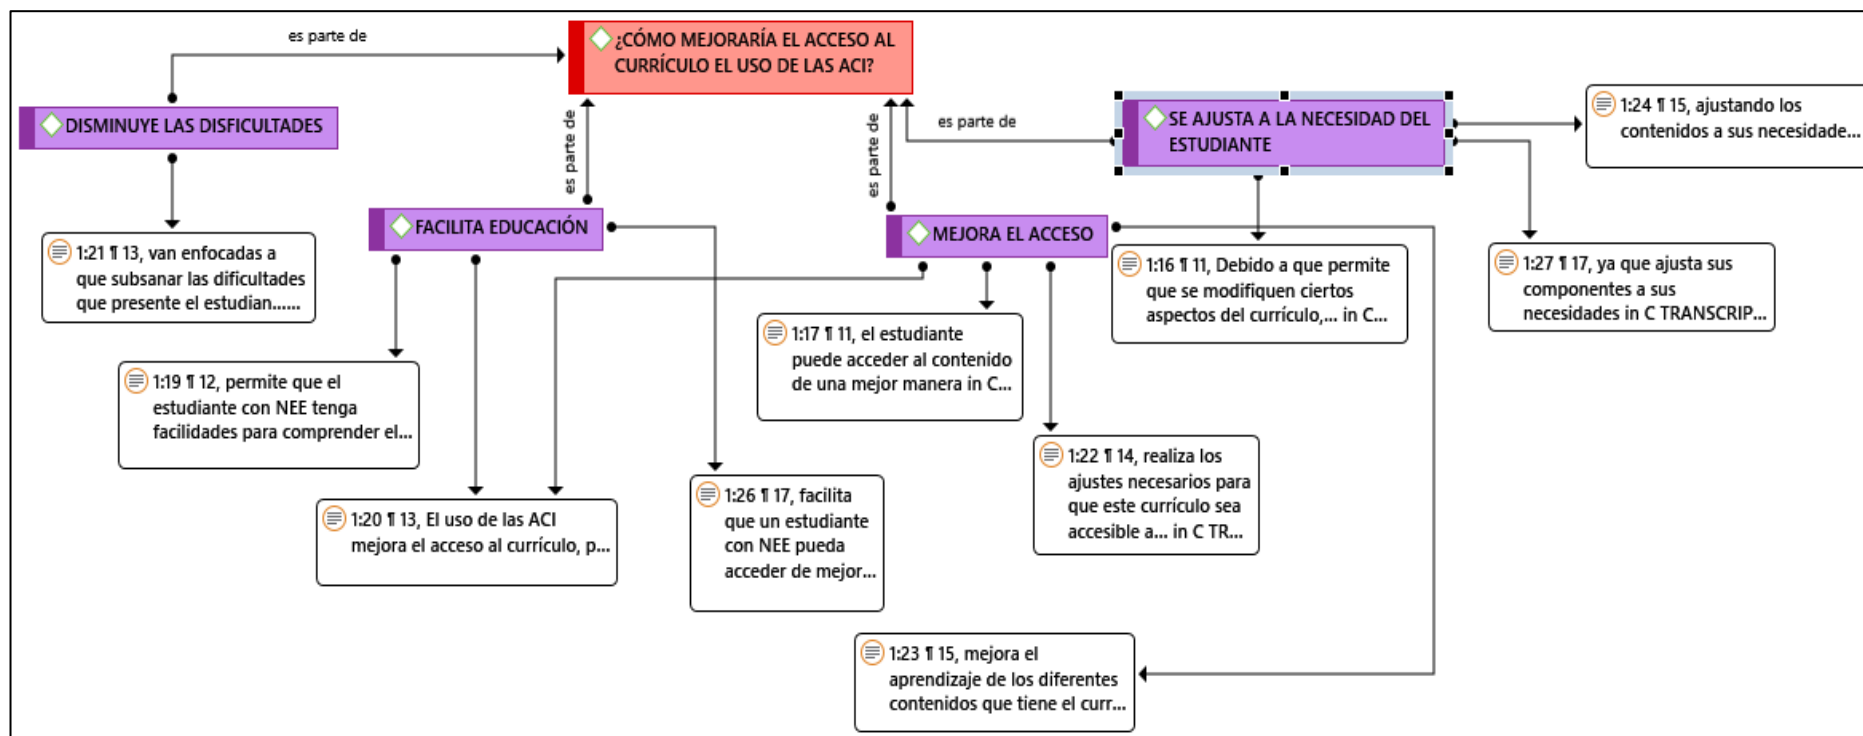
es parte de

¿CÓMO MEJORARÍA EL ACCESO AL CURRÍCULO EL USO DE LAS ACI?

DISMINUYE LAS DISFICULTADES

es parte de

es parte de

es parte de

SE AJUSTA A LA NECESIDAD DEL ESTUDIANTE

1:24 ¶ 15, ajustando los contenidos a sus necesidade...

1:21 ¶ 13, van enfocadas a que subsanar las dificultades que presente el estudian......

FACILITA EDUCACIÓN

MEJORA EL ACCESO

1:16 ¶ 11, Debido a que permite que se modifiquen ciertos aspectos del currículo,... in C...

1:27 ¶ 17, ya que ajusta sus componentes a sus necesidades in C TRANSCRIP...

1:17 ¶ 11, el estudiante puede acceder al contenido de una mejor manera in C...

1:19 ¶ 12, permite que el estudiante con NEE tenga facilidades para comprender el...

1:22 ¶ 14, realiza los ajustes necesarios para que este currículo sea accesible a... in C TR...

1:20 ¶ 13, El uso de las ACI mejora el acceso al currículo, p...

1:26 ¶ 17, facilita que un estudiante con NEE pueda acceder de mejor...

1:23 ¶ 15, mejora el aprendizaje de los diferentes contenidos que tiene el curr...